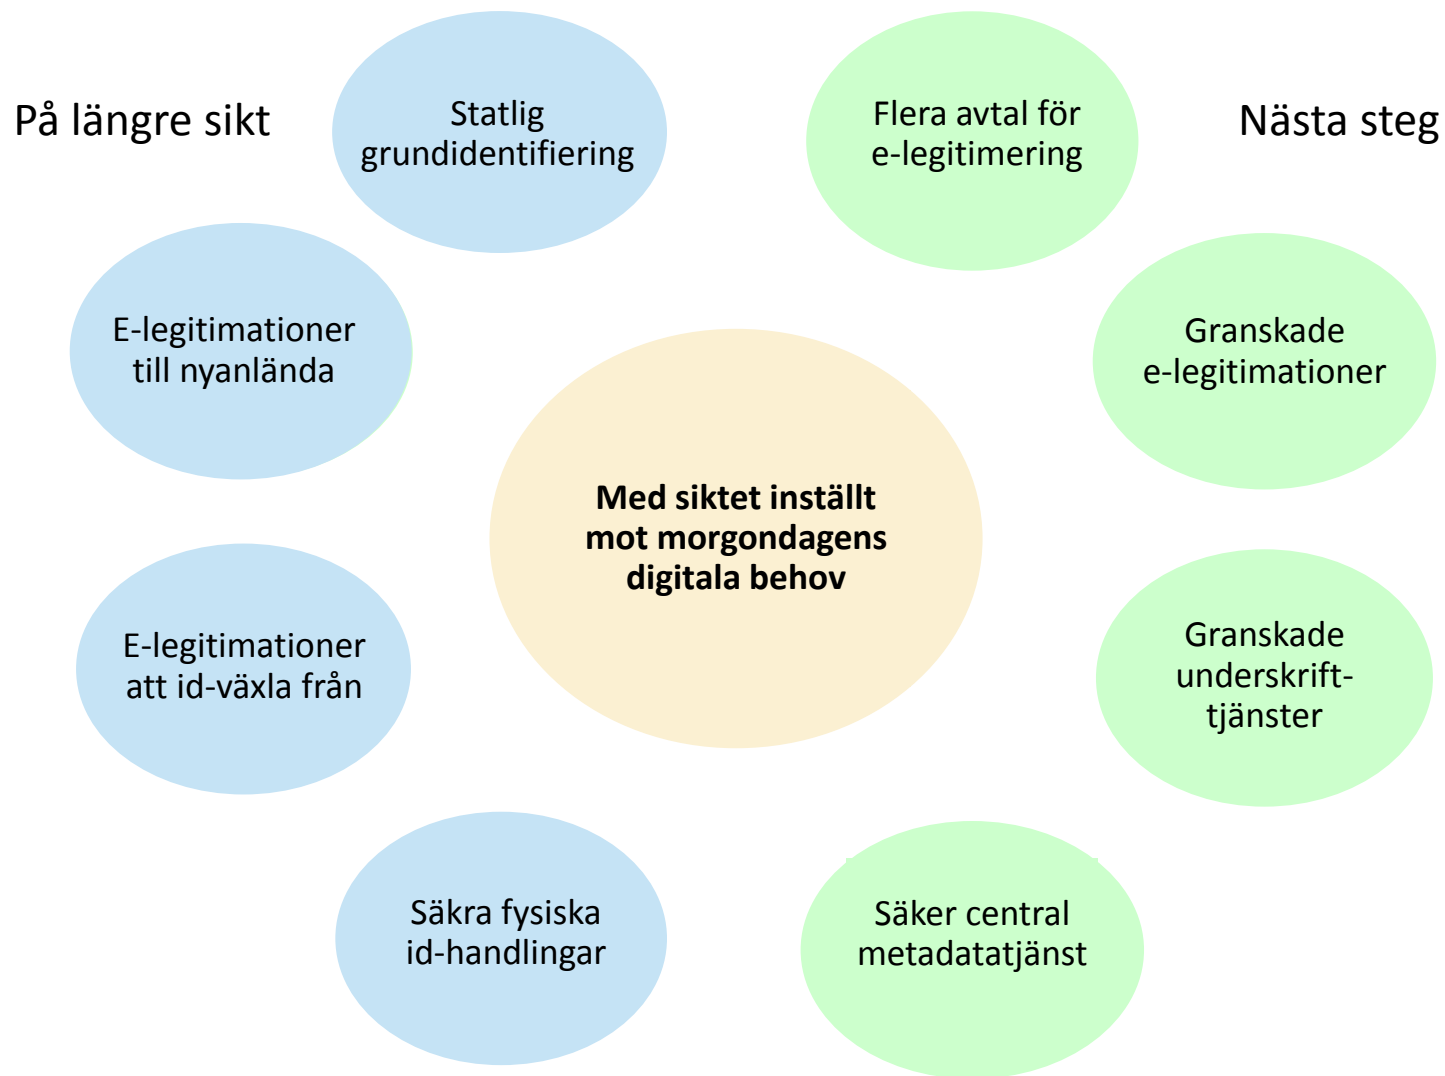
På längre sikt

Statlig grundidentifiering

Flera avtal för e-legitimering

Nästa steg

E-legitimationer till nyanlända

Granskade e-legitimationer

Med siktet inställt mot morgondagens digitala behov

E-legitimationer att id-växla från

Granskade underskrift-tjänster

Säkra fysiska id-handlingar

Säker central metadatatjänst